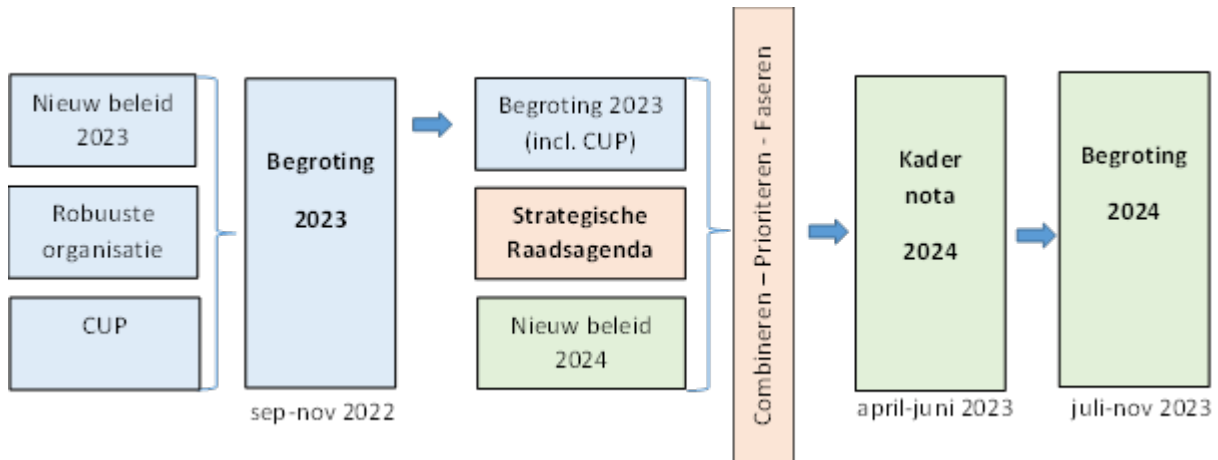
Nieuw beleid 2023

Robuuste organisatie

CUP

Begroting 2023

sep-nov 2022

Begroting 2023 (incl. CUP)

Strategische Raadsagenda

Nieuw beleid 2024

Combineren – Prioriteren - Faseren

Kader nota 2024

april-juni 2023

Begroting 2024

juli-nov 2023